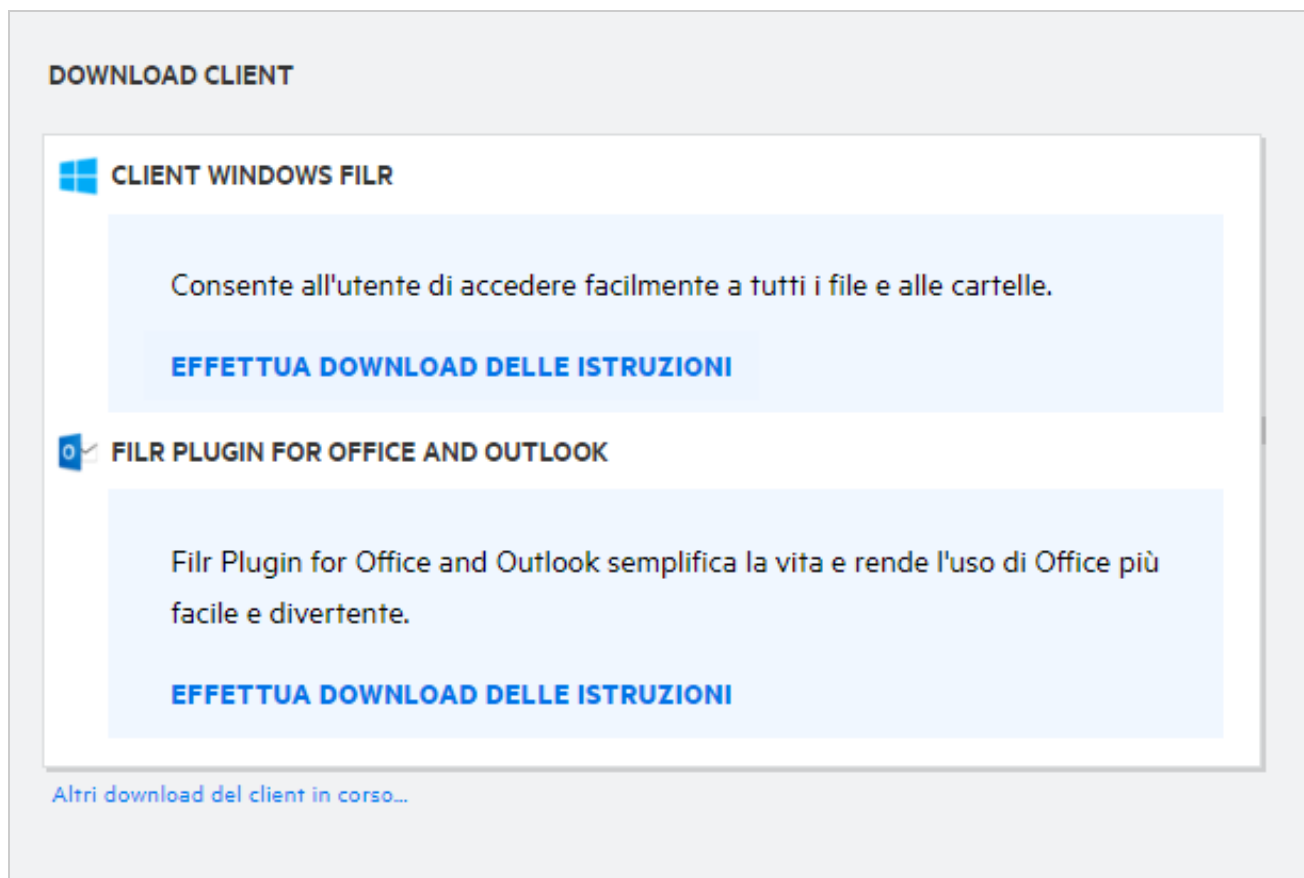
DOWNLOAD CLIENT

CLIENT WINDOWS FILR

Consente all'utente di accedere facilmente a tutti i file e alle cartelle.

EFFETTUA DOWNLOAD DELLE ISTRUZIONI

FILR PLUGIN FOR OFFICE AND OUTLOOK

Filr Plugin for Office and Outlook semplifica la vita e rende l'uso di Office più facile e divertente.

EFFETTUA DOWNLOAD DELLE ISTRUZIONI

Altri download del client in corso...